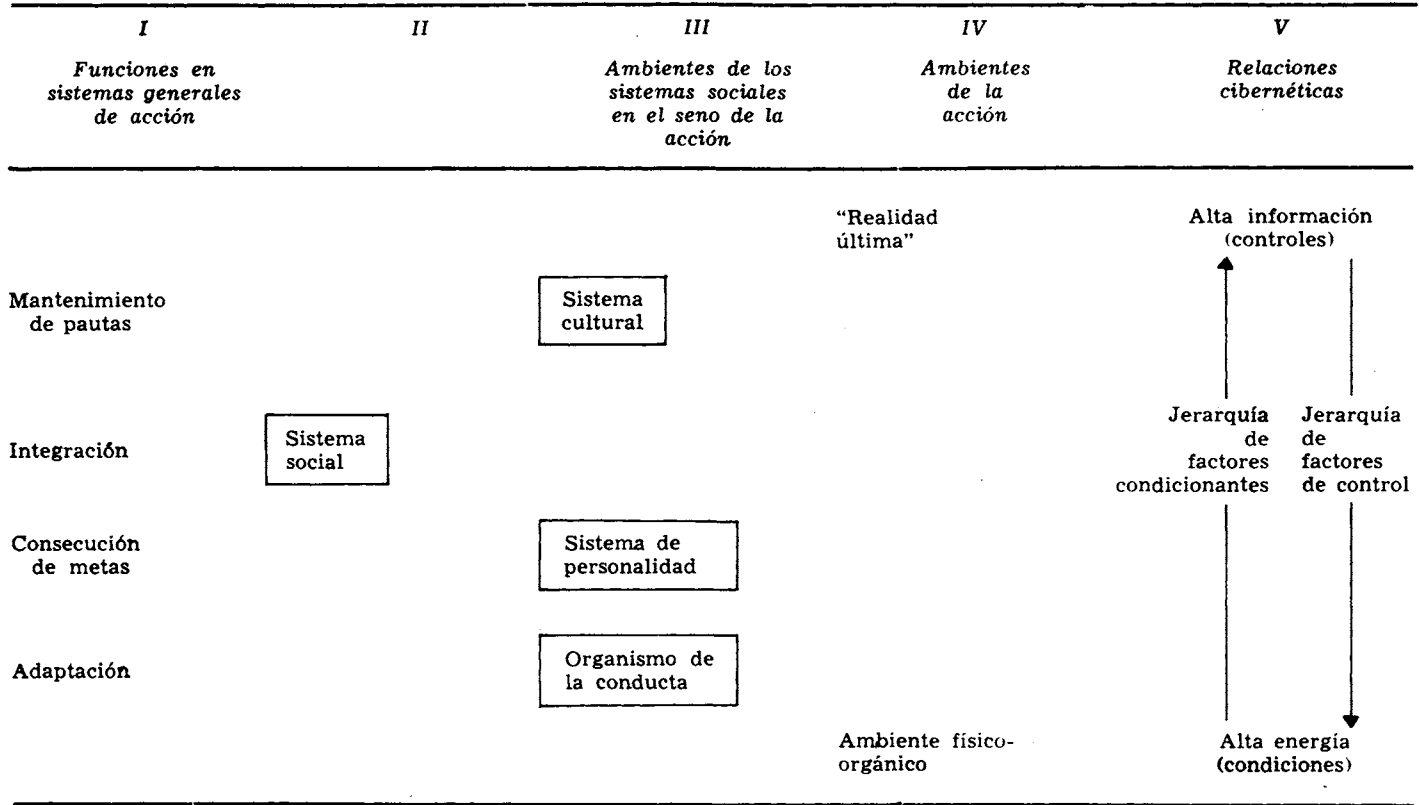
| I | II | III | IV | V |
|---|---|---|---|---|
| *Funciones en sistemas generales de acción* | | *Ambientes de los sistemas sociales en el seno de la acción* | *Ambientes de la acción* | *Relaciones cibernéticas* |
| | | | "Realidad última" | Alta información (controles) |
| Mantenimiento de pautas | | Sistema cultural | | |
| Integración | Sistema social | | | Jerarquía de factores condicionantes / Jerarquía de factores de control |
| Consecución de metas | | Sistema de personalidad | | |
| Adaptación | | Organismo de la conducta | | |
| | | | Ambiente físico-orgánico | Alta energía (condiciones) |